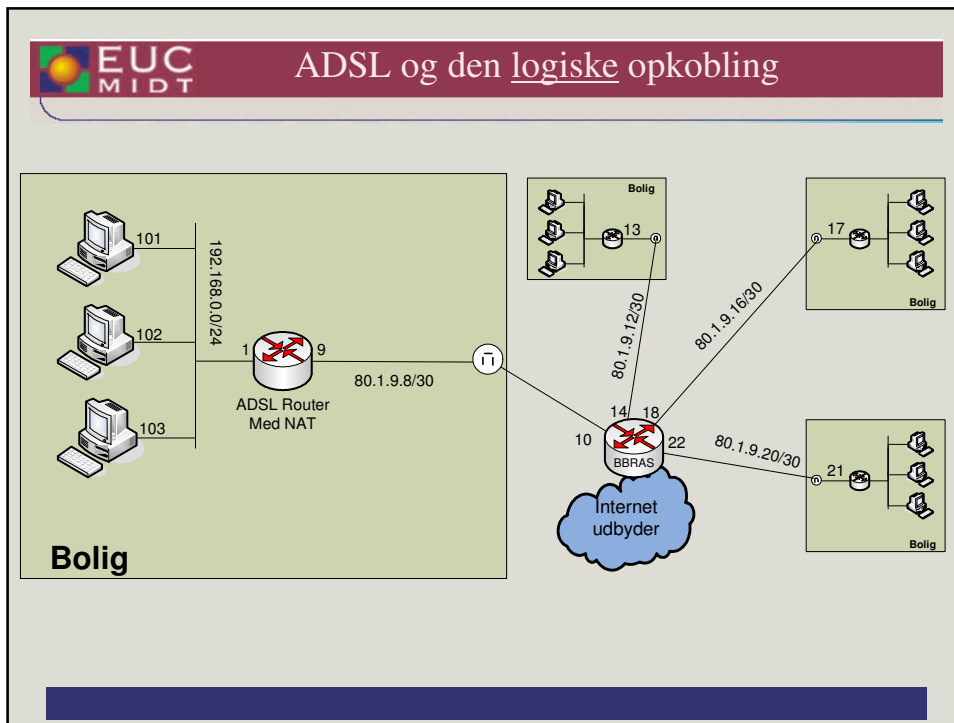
EUC MIDT

ADSL og den logiske opkobling

101

102

103

192.168.0.0/24

1

9

ADSL Router Med NAT

80.1.9.8/30

Bolig

Bolig

13

80.1.9.12/30

17

Bolig

80.1.9.16/30

14

18

10

22

BBRAS

80.1.9.20/30

21

Bolig

Internet udbyder